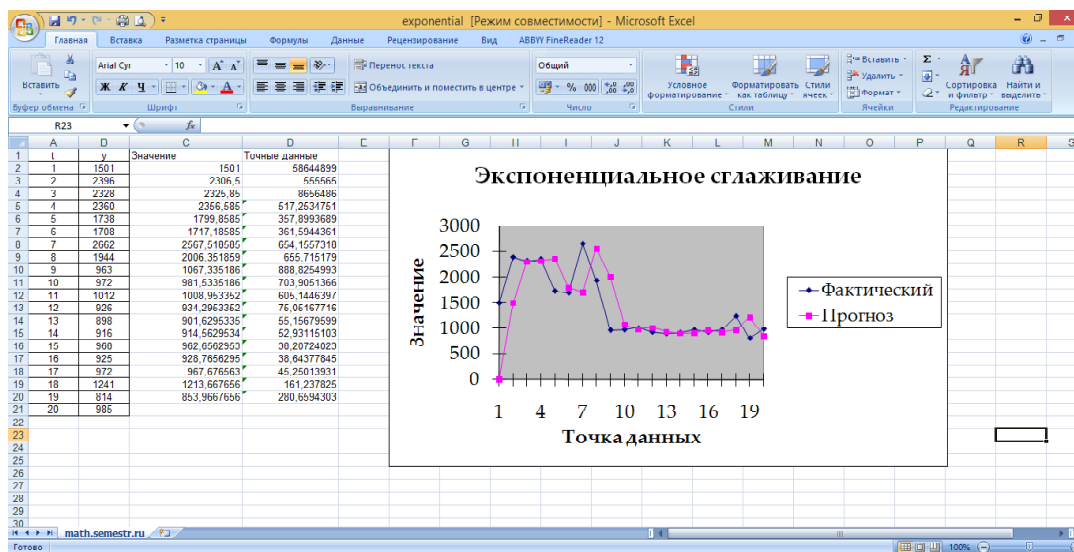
exponential [Режим совместимости] - Microsoft Excel

Главная | Вставка | Разметка страницы | Формулы | Данные | Рецензирование | Вид | ABBYY FineReader 12

Вставить | Буфер обмена
Arial Cyr | 10 | Шрифт
Перенос текста | Объединить и поместить в центре | Выравнивание
Общий | Число
Условное форматирование | Форматировать как таблицу | Стили ячеек | Стили
Вставить | Удалить | Формат | Ячейки
Сортировка и фильтр | Найти и выделить | Редактирование

R23 | $f_x$

| | A | B | C | D |
|---|---|---|---|---|
| 1 | t | y | Значение | Точные данные |
| 2 | 1 | 1501 | 1501 | 58644899 |
| 3 | 2 | 2396 | 2306,5 | 555565 |
| 4 | 3 | 2328 | 2325,85 | 8656486 |
| 5 | 4 | 2360 | 2356,685 | 517,2534751 |
| 6 | 5 | 1738 | 1799,8585 | 357,8993689 |
| 7 | 6 | 1708 | 1717,18585 | 361,5944361 |
| 8 | 7 | 2662 | 2567,518585 | 654,1557318 |
| 9 | 8 | 1944 | 2006,351859 | 655,715179 |
| 10 | 9 | 963 | 1067,335186 | 888,8254993 |
| 11 | 10 | 972 | 981,5335186 | 703,9051366 |
| 12 | 11 | 1012 | 1008,953352 | 605,1446397 |
| 13 | 12 | 926 | 934,2953352 | 76,06167716 |
| 14 | 13 | 898 | 901,6295335 | 55,15679599 |
| 15 | 14 | 916 | 914,5629534 | 52,93115103 |
| 16 | 15 | 960 | 956,0562953 | 30,20724023 |
| 17 | 16 | 925 | 928,7656295 | 38,64377845 |
| 18 | 17 | 972 | 967,676563 | 45,25013931 |
| 19 | 18 | 1241 | 1213,667656 | 161,237825 |
| 20 | 19 | 814 | 853,9667656 | 280,6594303 |
| 21 | 20 | 985 | | |

Экспоненциальное сглаживание
Значение
3000
2500
2000
1500
1000
500
0
1 4 7 10 13 16 19
Точка данных
Фактический
Прогноз

math.semestr.ru
Готово
100%